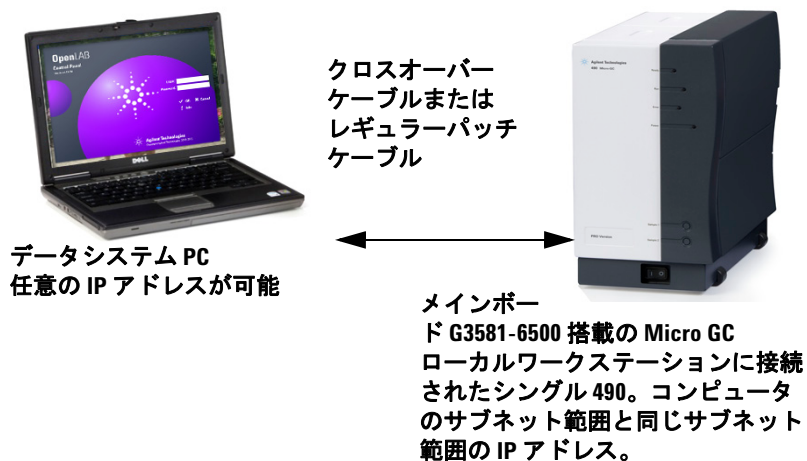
OpenLAB

Agilent Technologies

DELL

クロスオーバーケーブルまたはレギュラーパッチケーブル

Agilent Technologies

490 Micro GC

データシステム PC
任意の IP アドレスが可能

メインボード G3581-6500 搭載の Micro GC ローカルワークステーションに接続されたシングル 490。コンピュータのサブネット範囲と同じサブネット範囲の IP アドレス。